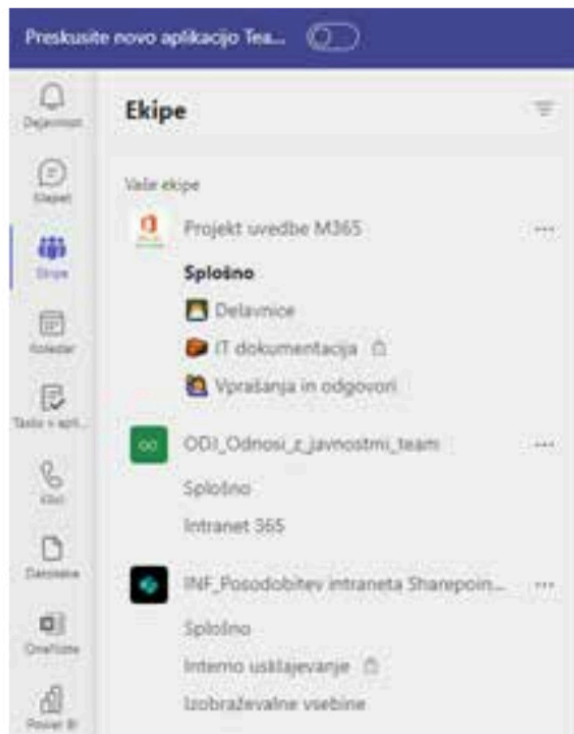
Preskusite novo aplikacijo Tea...

Dejavnost

Klepet

Ekipe

Koledar

Tasks v apli...

Klici

Datoteke

OneNote

Power BI

Ekipe

Vaše ekipe

Projekt uvedbe M365

Splošno

Delavnice

IT dokumentacija

Vprašanja in odgovori

OO

ODJ_Odnosi_z_javnostmi_team

Splošno

Intranet 365

INF_Posodobitev intraneta Sharepoin...

Splošno

Interno usklajevanje

Izobraževalne vsebine